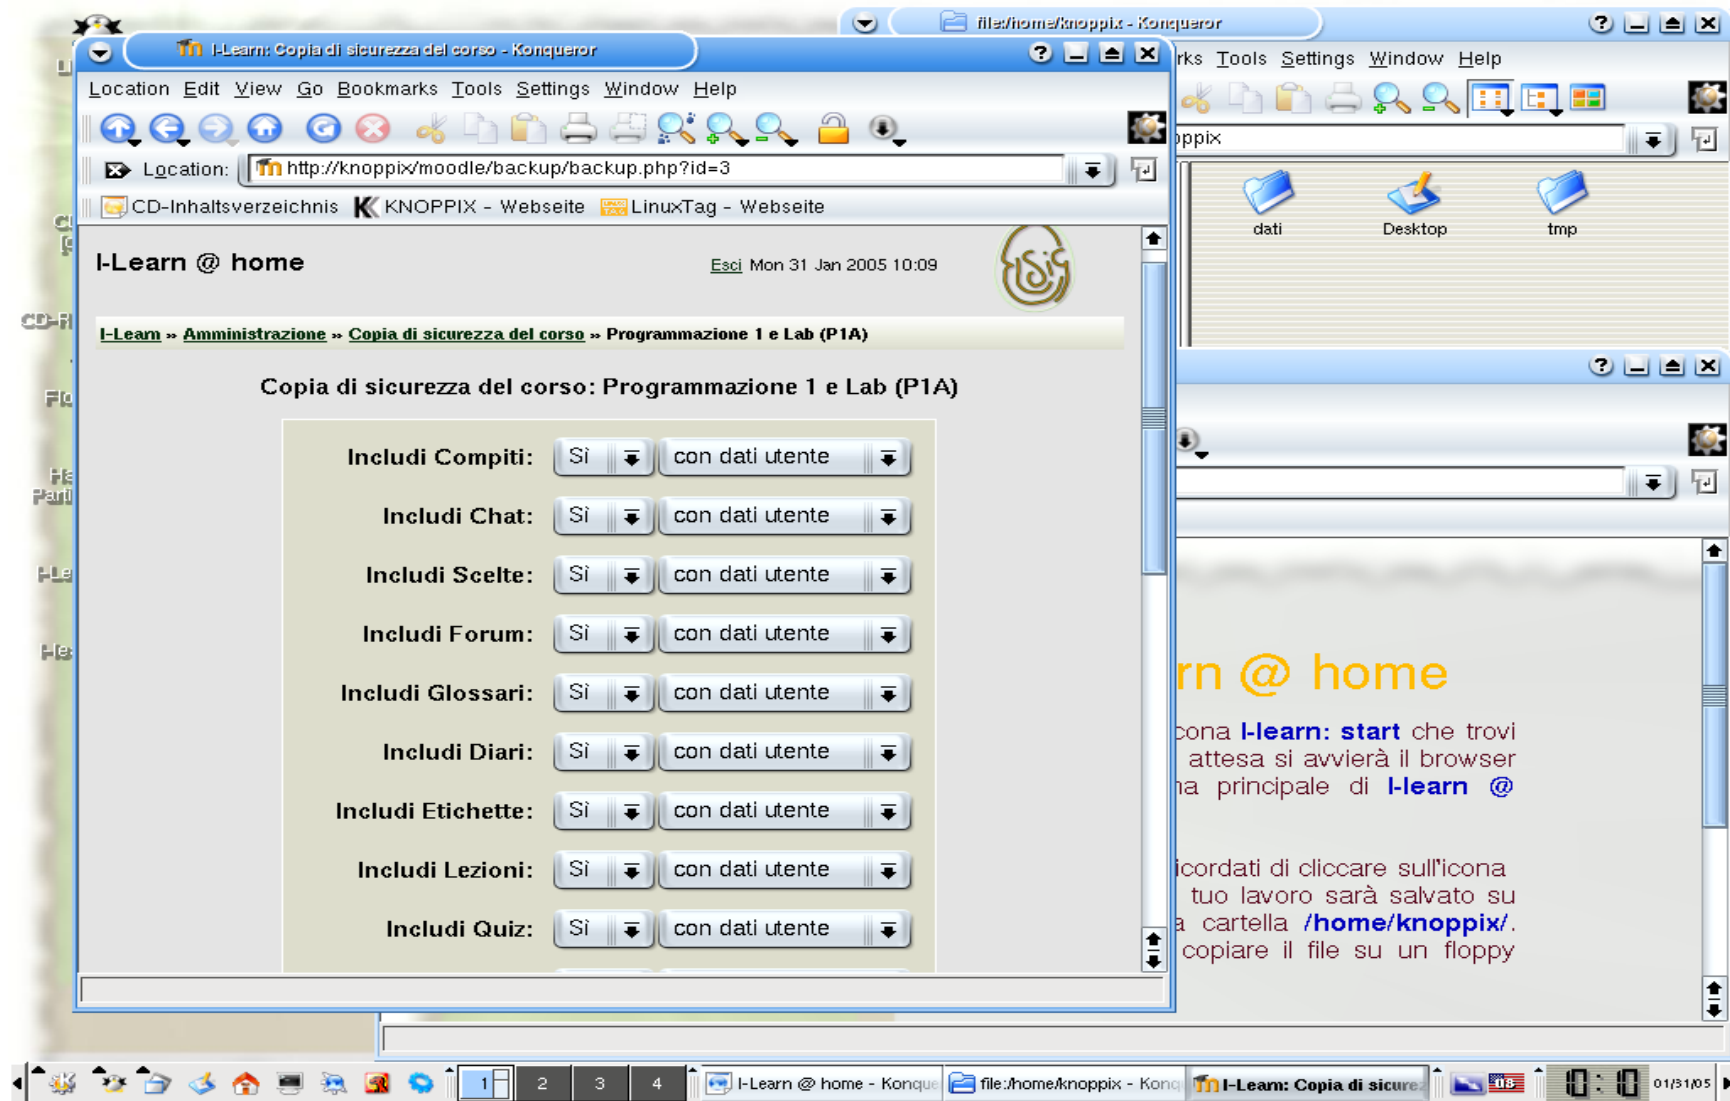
I-Learn: Copia di sicurezza del corso - Konqueror

Location Edit View Go Bookmarks Tools Settings Window Help

Location: http://knoppix/moodle/backup/backup.php?id=3

CD-Inhaltsverzeichnis KNOPPIX - Webseite LinuxTag - Webseite

I-Learn @ home

Esci Mon 31 Jan 2005 10:09

I-Learn » Amministrazione » Copia di sicurezza del corso » Programmazione 1 e Lab (P1A)

Copia di sicurezza del corso: Programmazione 1 e Lab (P1A)

| | | |
|---|---|---|
| Includi Compiti: | Si | con dati utente |
| Includi Chat: | Si | con dati utente |
| Includi Scelte: | Si | con dati utente |
| Includi Forum: | Si | con dati utente |
| Includi Glossari: | Si | con dati utente |
| Includi Diari: | Si | con dati utente |
| Includi Etichette: | Si | con dati utente |
| Includi Lezioni: | Si | con dati utente |
| Includi Quiz: | Si | con dati utente |

file:/home/knoppix - Konqueror

rks Tools Settings Window Help

ppix

dati Desktop tmp

rn @ home

cona I-learn: start che trovi
attesa si avvierà il browser
a principale di I-learn @

icordati di cliccare sull'icona
tuo lavoro sarà salvato su
a cartella /home/knoppix/.
copiare il file su un floppy

1 2 3 4 I-Learn @ home - Konque file:/home/knoppix - Konq I-Learn: Copia di sicure 10:10 01/31/05